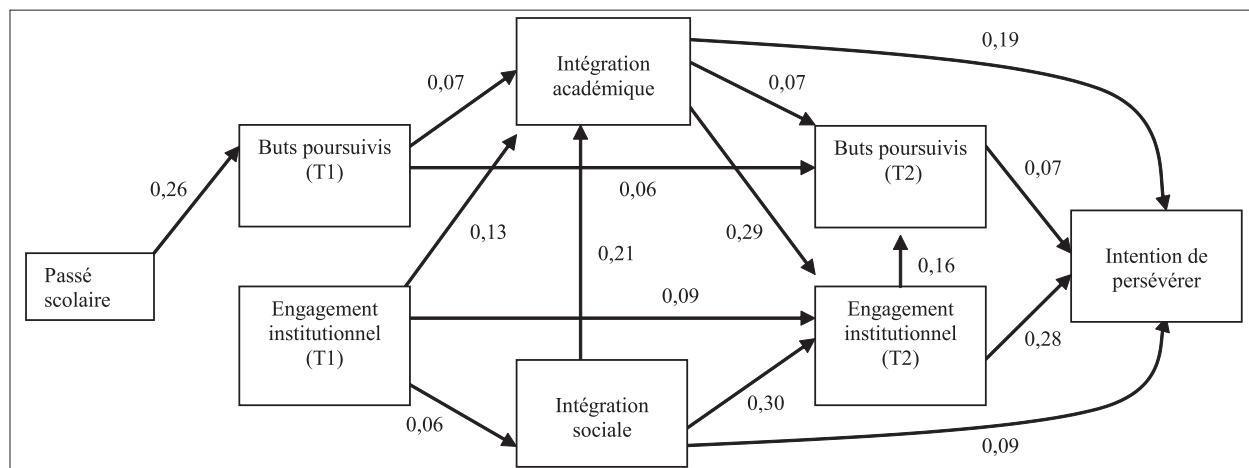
Intégration académique

0,19

0,07

0,07

Buts poursuivis (T1)

Buts poursuivis (T2)

0,07

0,26

0,06

0,13

0,21

0,29

Intention de persévérer

Passé scolaire

0,16

0,09

Engagement institutionnel (T1)

Engagement institutionnel (T2)

0,28

0,30

Intégration sociale

0,06

0,09